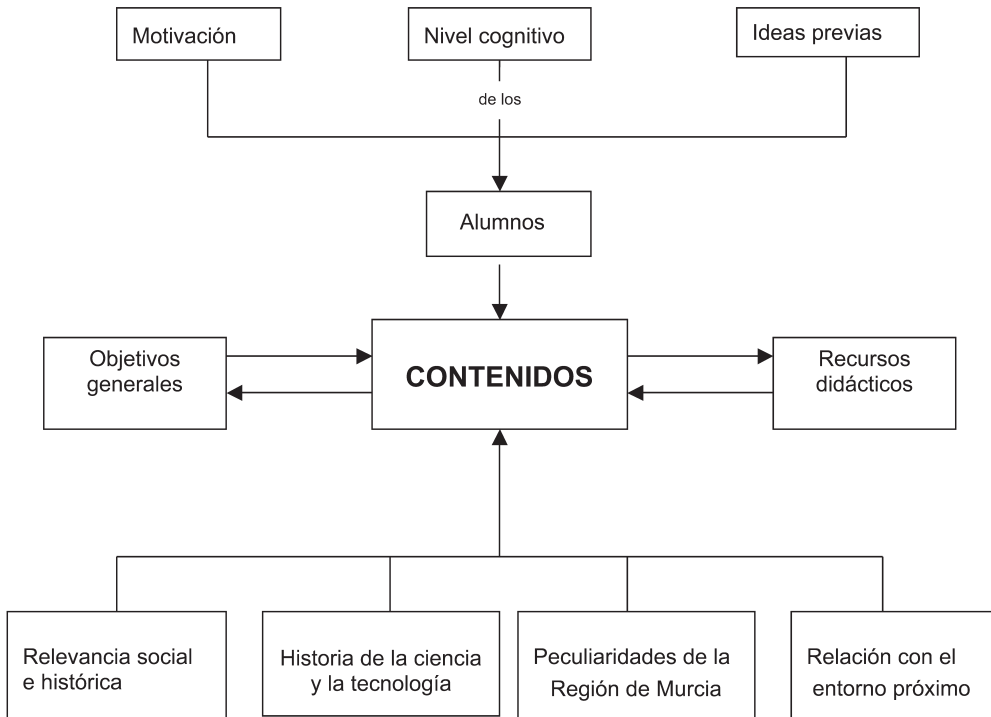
Motivación

Nivel cognitivo

Ideas previas

de los

Alumnos

Objetivos generales

CONTENIDOS

Recursos didácticos

Relevancia social e histórica

Historia de la ciencia y la tecnología

Peculiaridades de la Región de Murcia

Relación con el entorno próximo